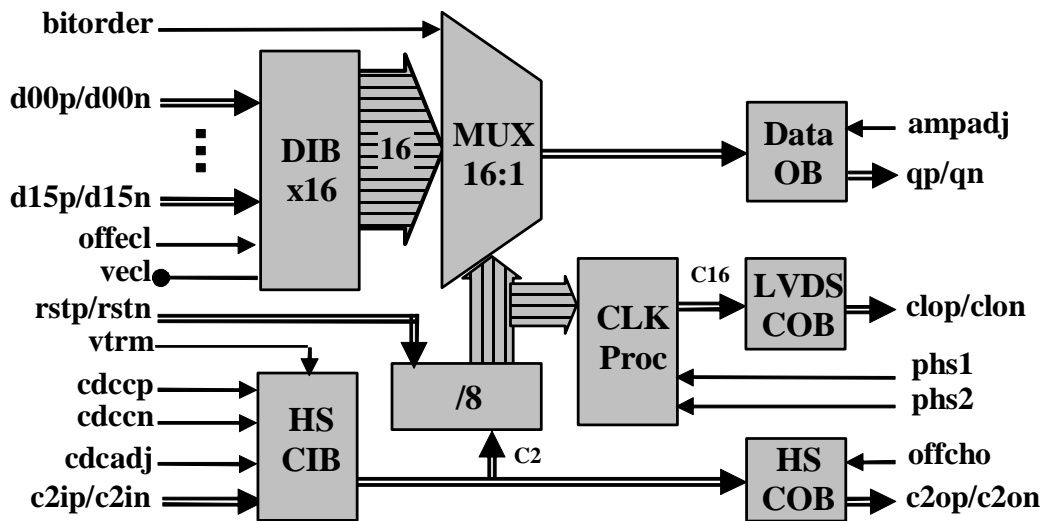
bitorder
d00p/d00n
⋮
d15p/d15n
offecl
vecl
DIB
x16
16
MUX
16:1
Data
OB
ampadj
qp/qn
rstp/rstn
vtrm
cdccp
cdccn
cdcadj
c2ip/c2in
HS
CIB
/8
C2
CLK
Proc
C16
LVDS
COB
clop/clon
phs1
phs2
HS
COB
offcho
c2op/c2on